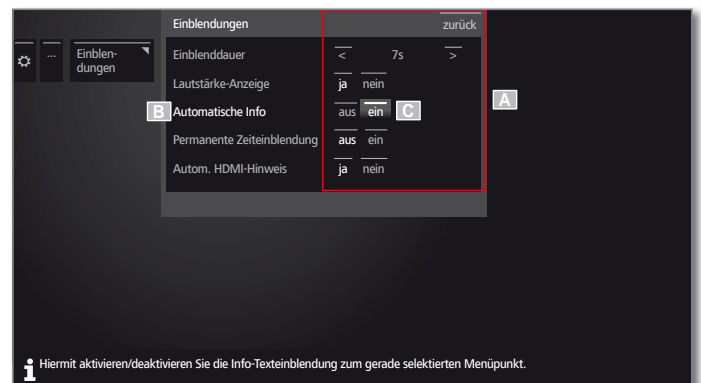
Einblendungen

zurück

...

Einblendungen

Einblenddauer

<

7s

>

Lautstärke-Anzeige

ja

nein

B

Automatische Info

aus

ein

C

A

Permanente Zeiteinblendung

aus

ein

Autom. HDMI-Hinweis

ja

nein

Hiermit aktivieren/deaktivieren Sie die Info-Texteinblendung zum gerade selektierten Menüpunkt.